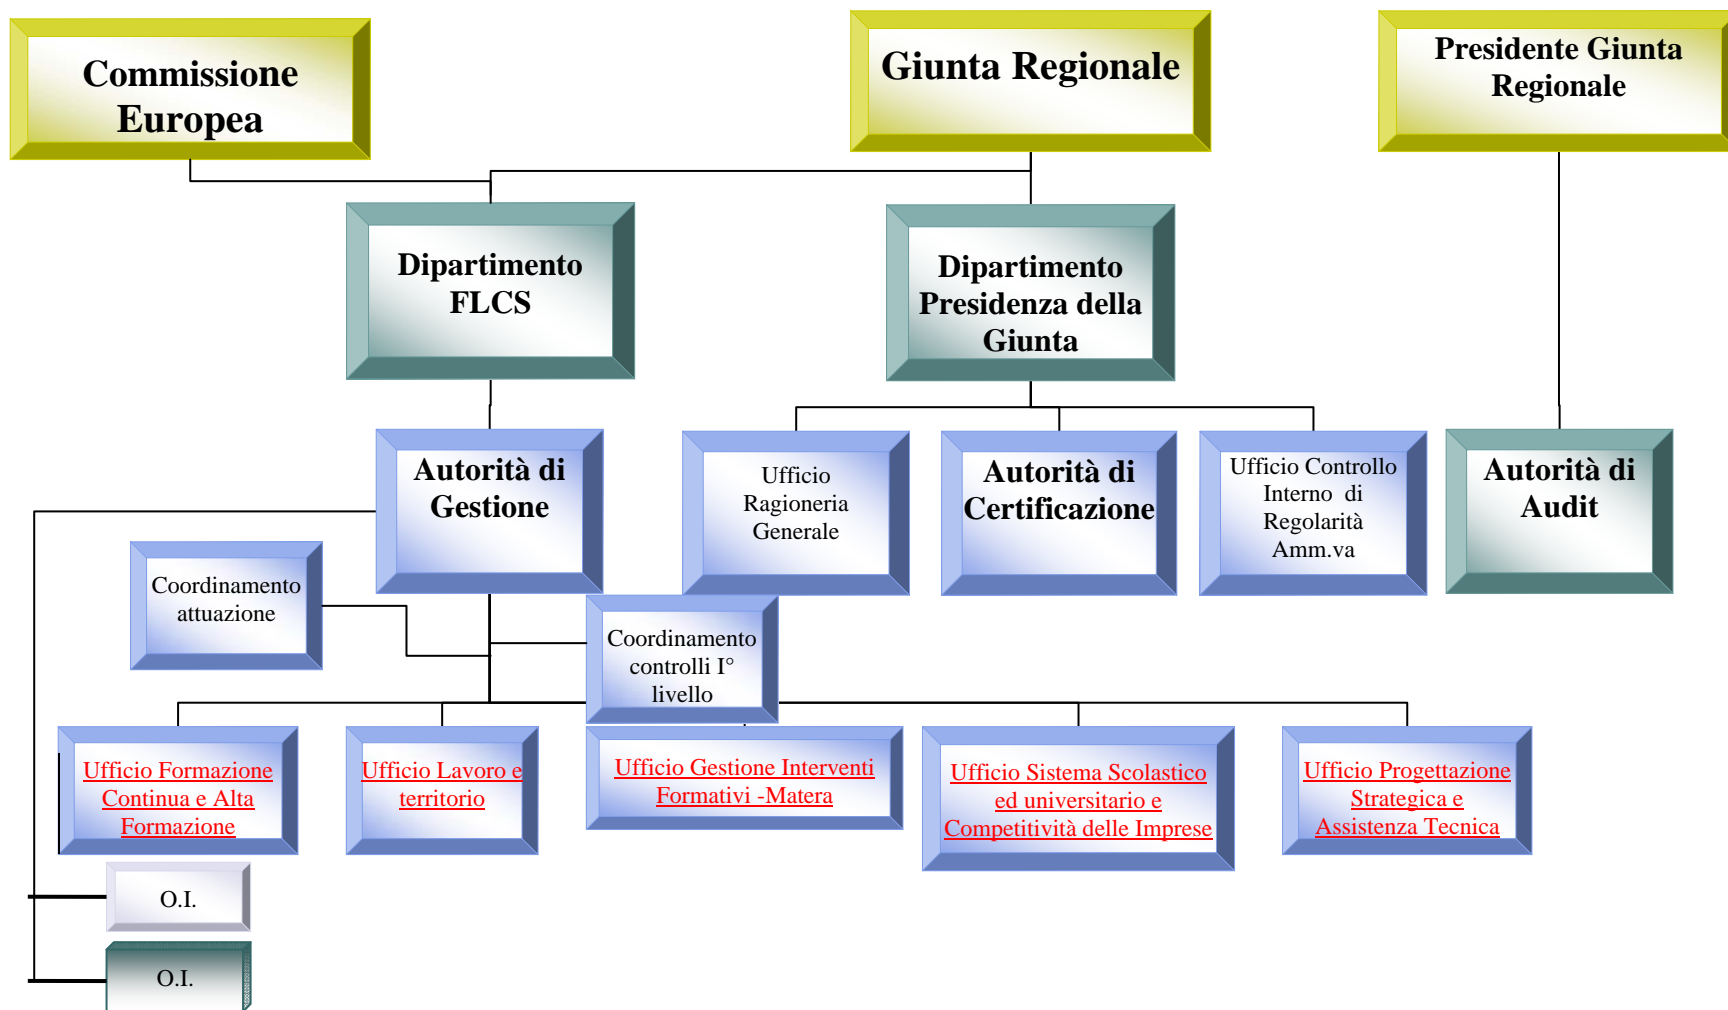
Commissione Europea

Giunta Regionale

Presidente Giunta Regionale

Dipartimento FLCS

Dipartimento Presidenza della Giunta

Autorità di Gestione

Ufficio Ragioneria Generale

Autorità di Certificazione

Ufficio Controllo Interno di Regolarità Amm.va

Autorità di Audit

Coordinamento attuazione

Coordinamento controlli I° livello

Ufficio Formazione Continua e Alta Formazione

Ufficio Lavoro e territorio

Ufficio Gestione Interventi Formativi -Matera

Ufficio Sistema Scolastico ed universitario e Competitività delle Imprese

Ufficio Progettazione Strategica e Assistenza Tecnica

O.I.

O.I.